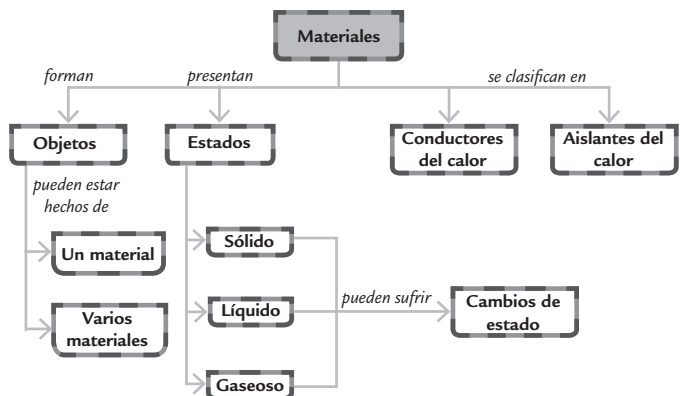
Materiales

forman

presentan

se clasifican en

Objetos

Estados

Conductores del calor

Aislantes del calor

pueden estar hechos de

Un material

Varios materiales

Sólido

Líquido

Gaseoso

pueden sufrir

Cambios de estado